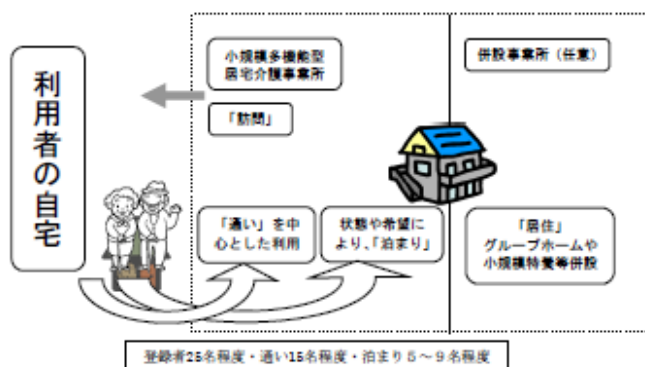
利用者の自宅

小規模多機能型居宅介護事業所

「訪問」

併設事業所（任意）

「通い」を中心とした利用

状態や希望により、「泊まり」

「居住」
グループホームや小規模特養等併設

登録者25名程度・通い15名程度・泊まり５～９名程度